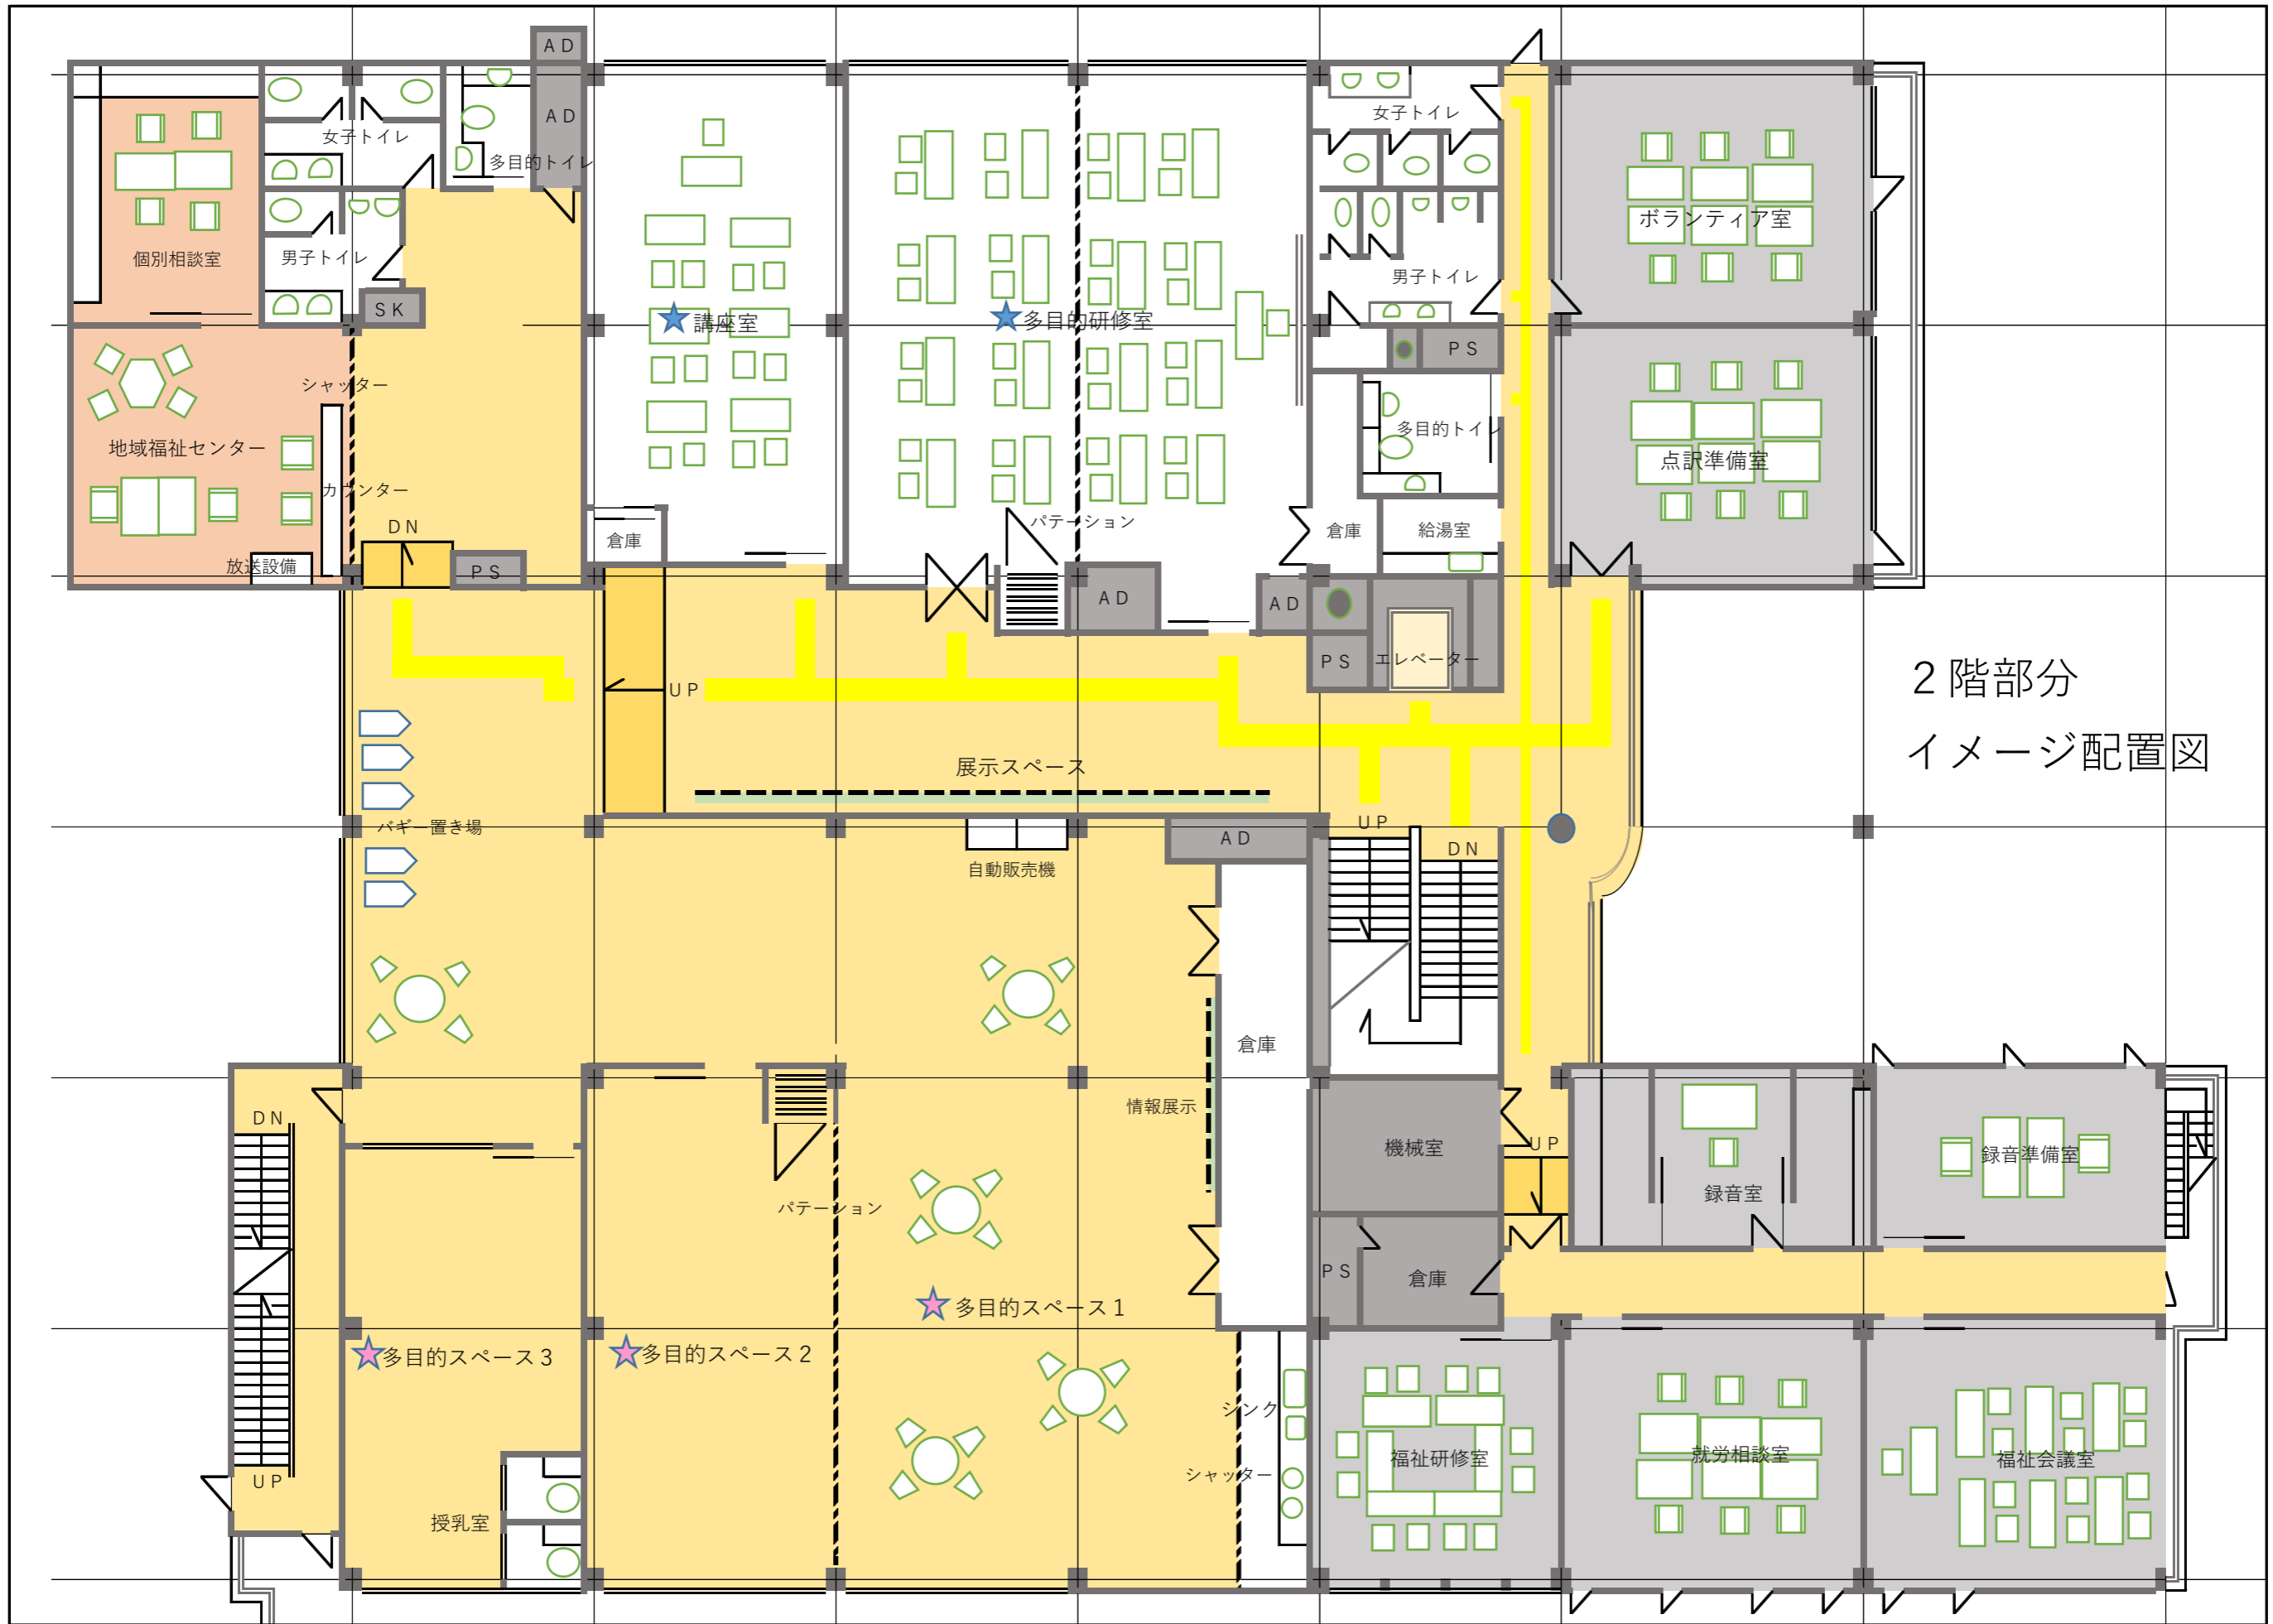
AD
AD
女子トイレ
多目的トイレ
個別相談室
男子トイレ
SK
講座室
多目的研修室
女子トイレ
男子トイレ
PS
多目的トイレ
倉庫
給湯室
ボランティア室
点訳準備室
シャッター
地域福祉センター
カウンター
DN
放送設備
PS
倉庫
パテーション
AD
AD
PS
エレベーター
UP
展示スペース
バギー置き場
自動販売機
AD
UP
DN
2階部分
イメージ配置図
倉庫
情報展示
DN
パテーション
機械室
UP
録音室
録音準備室
PS
倉庫
多目的スペース1
多目的スペース3
多目的スペース2
シンク
シャッター
UP
授乳室
福祉研修室
就労相談室
福祉会議室